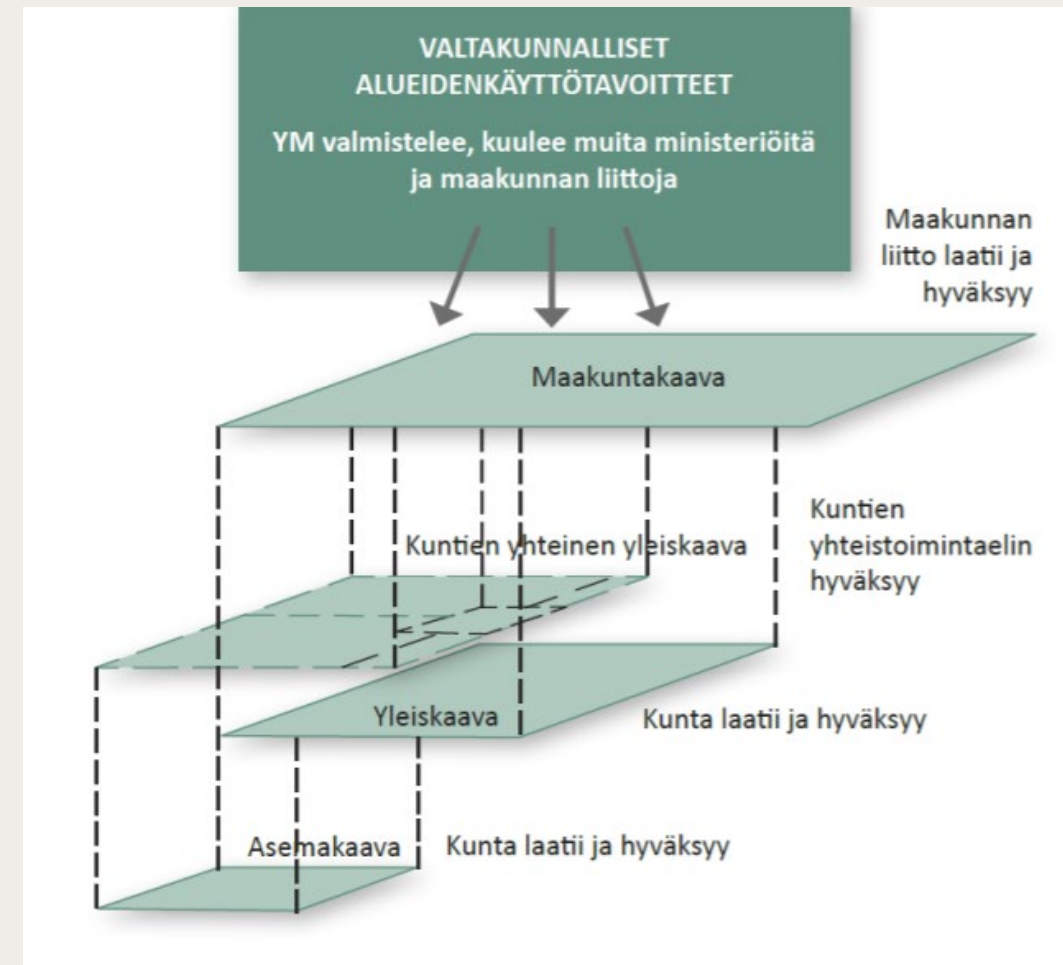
VALTAKUNNALLISET ALUEIDENKÄYTTÖTAVOITTEET

YM valmistelee, kuulee muita ministeriöitä ja maakunnan liittoja

Maakunnan liitto laatii ja hyväksyy

Maakuntakaava

Kuntien yhteinen yleiskaava

Kuntien yhteistoimintaelin hyväksyy

Yleiskaava

Kunta laatii ja hyväksyy

Asemakaava

Kunta laatii ja hyväksyy